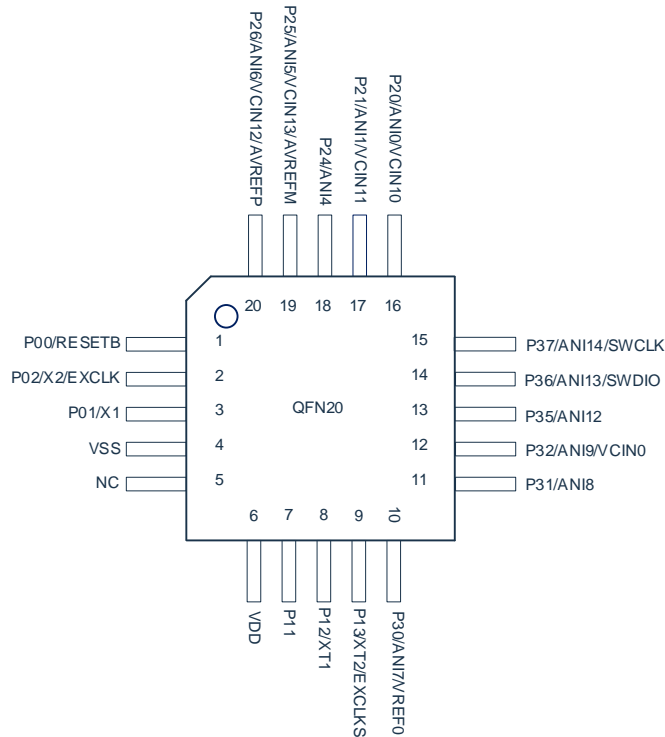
P26/ANI6/VCIN12/AVREFP
P25/ANI5/VCIN13/AVREFM
P24/ANI4
P21/ANI1/VCIN11
P20/ANI0/VCIN10

20 19 18 17 16

P00/RESETB 1
P02/X2/EXCLK 2
P01/X1 3
VSS 4
NC 5

QFN20

15 P37/ANI14/SWCLK
14 P36/ANI13/SWDIO
13 P35/ANI12
12 P32/ANI9/VCIN0
11 P31/ANI8

6 7 8 9 10

VDD
P11
P12/XT1
P13/XT2/EXCLKS
P30/ANI7/VREF0